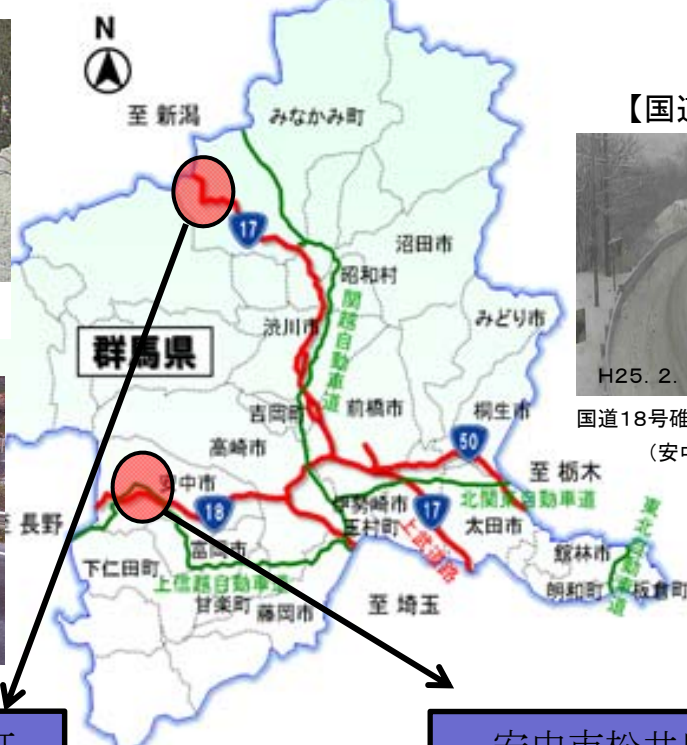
N

至 新潟

みなかみ町

【国道

17

沼田市

昭和村

関越自動車道

みどり市

渋川市

群馬県

H25. 2.

吉岡町

前橋市

桐生市

国道18号碓

高崎市

50

(安中

安中市

至 栃木

至 長野

18

伊勢崎市

玉村町

17

北関東自動車道

太田市

東北自動車道

高岡市

上武道路

下仁田町

館林市

上信越自動車道

明和町

板倉町

甘楽町

藤岡市

至 埼玉

安中市松井